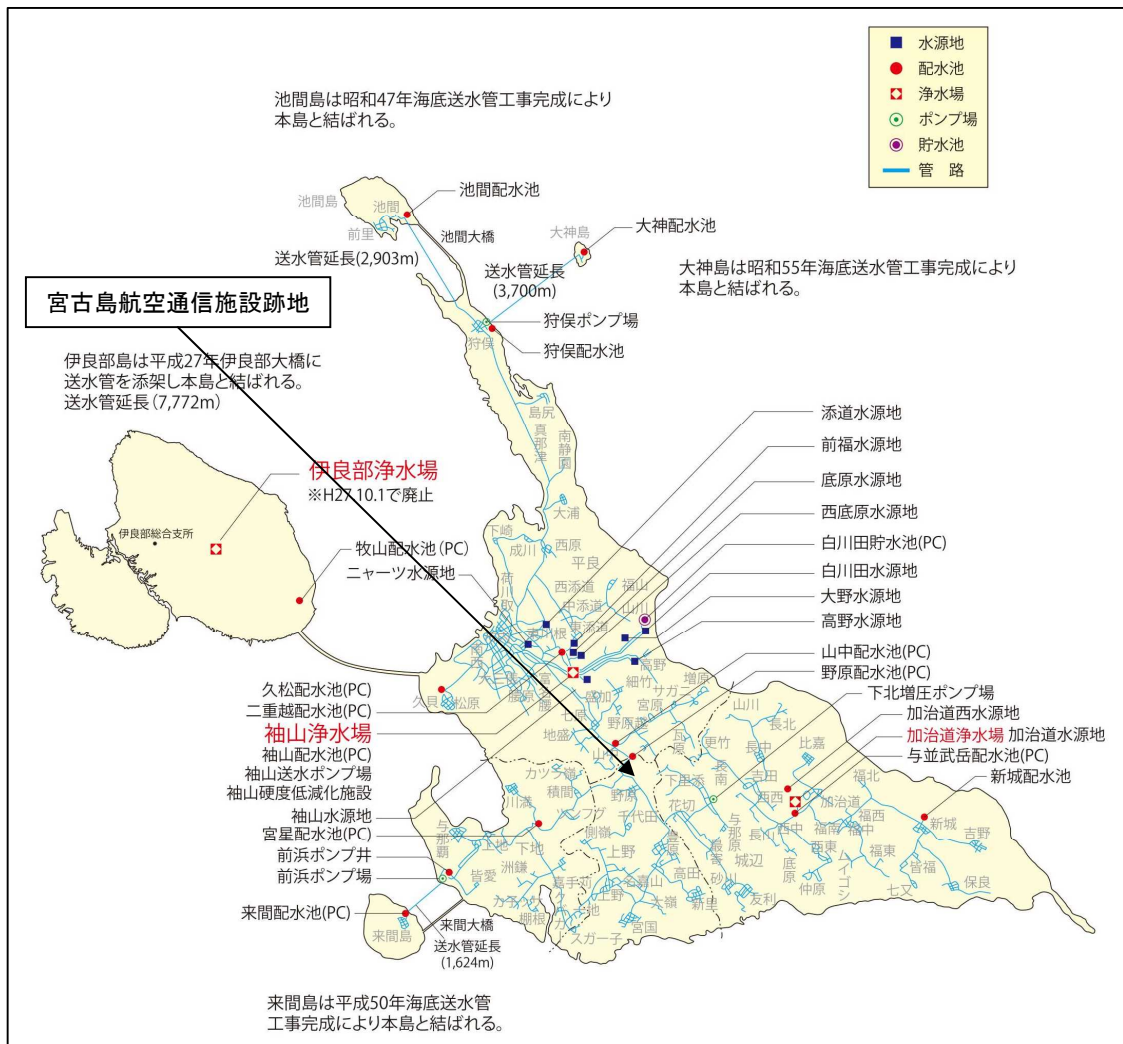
水源地
配水池
浄水場
ポンプ場
貯水池
管 路

池間島は昭和47年海底送水管工事完成により本島と結ばれる。

池間島
池間
前里
池間配水池
池間大橋
送水管延長(2,903m)

大神島
大神配水池
送水管延長(3,700m)

大神島は昭和55年海底送水管工事完成により本島と結ばれる。

宮古島航空通信施設跡地

狩俣
狩俣ポンプ場
狩俣配水池

伊良部島は平成27年伊良部大橋に送水管を添架し本島と結ばれる。送水管延長(7,772m)

伊良部浄水場
※H27.10.1で廃止
伊良部総合支所
牧山配水池(PC)
ニャーツ水源地

島尻
真謝
南静園
大浦
下崎
成川
西原
平良
西添道
福山
荷川取
中添道
東添道
山川
高野
細竹
増原
宮原
野原越
地盛
七原
久貝
松原
カツラ嶺
積間
川満
野原
千代田
与那覇
上地
下地
洲鎌
皆愛
上野
嘉手苅
宮国
大嶺
高田
新里
砂川
城辺
友利
仲原
底原
下里添
更竹
長南
花切
長中
吉田
西中
長北
比嘉
西東
福南
福中
福北
福西
加治道
イゴシ
福東
皆福
七又
新城
吉野
保良
ヌスガー子
棚根
来間島

添道水源地
前福水源地
底原水源地
西底原水源地
白川田貯水池(PC)
白川田水源地
大野水源地
高野水源地
山中配水池(PC)
野原配水池(PC)
下北増圧ポンプ場
加治道西水源地
加治道浄水場 加治道水源地
与並武岳配水池(PC)
新城配水池

久松配水池(PC)
二重越配水池(PC)
袖山浄水場
袖山配水池(PC)
袖山送水ポンプ場
袖山硬度低減化施設
袖山水源地
宮星配水池(PC)
前浜ポンプ井
前浜ポンプ場
来間配水池(PC)
来間大橋
送水管延長(1,624m)

来間島は平成50年海底送水管工事完成により本島と結ばれる。